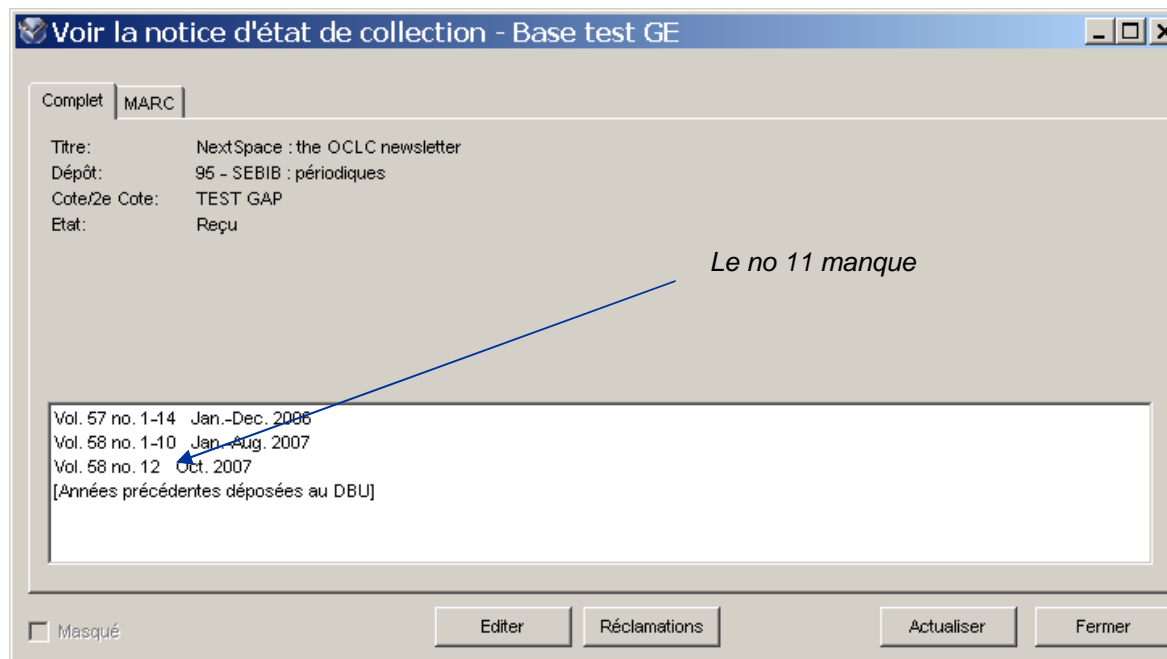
Voir la notice d'état de collection - Base test GE

Complet MARC

Titre: NextSpace : the OCLC newsletter
Dépôt: 95 - SEBIB : périodiques
Cote/2e Cote: TEST GAP
Etat: Reçu

Le no 11 manque

Vol. 57 no. 1-14 Jan.-Dec. 2006
Vol. 58 no. 1-10 Jan.-Aug. 2007
Vol. 58 no. 12 Oct. 2007
[Années précédentes déposées au DBU]

Masqué

Editer

Réclamations

Actualiser

Fermer